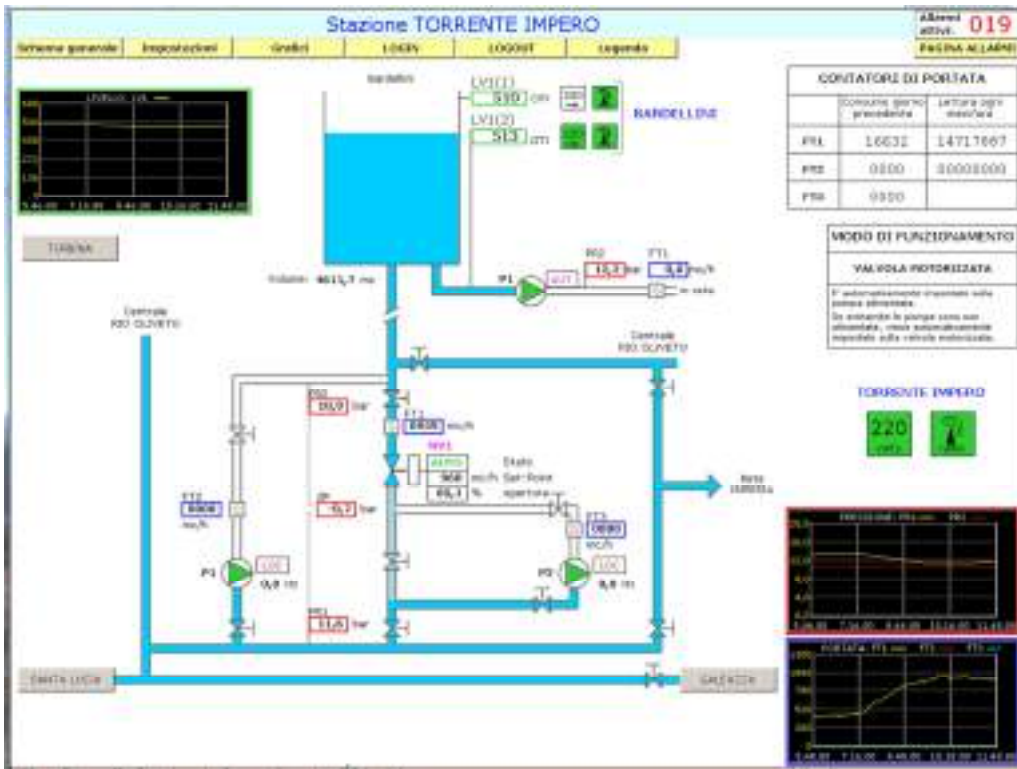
Stazione TORRENTE IMPERO

Allarmi attivi 019

PAGINA ALLARMI

Schema generale | Impostazioni | Grafici | LOGIN | LOGOUT | Legenda

LIVELLO LV1

TURBINA

Bardellini

LV1(1) 510 cm

LV1(2) 513 cm

BARDELLINI

Volume: 4613,7 mc

P1

AUT

PR2 13,7 bar

FT1 0,0 mc/h

CONTATORI DI PORTATA

| | Consumo giorno precedente | Lettura ogni mezz'ora |
|---|---|---|
| FT1 | 16632 | 14717667 |
| FT2 | 0000 | 00000000 |
| FT4 | 0000 | |

MODO DI FUNZIONAMENTO

VALVOLA MOTORIZZATA

E' automaticamente impostato sulla pompa alimentata.

Se entrambe le pompe sono non alimentate, viene automaticamente impostato sulla valvola motorizzata.

Centrale RIO OLIVETO

Centrale RIO OLIVETO

PR3 19,9 bar

FT 0000 mc/h

MV1

AUTO

Stato

Set-Point

apertura

300 mc/h

65,1 %

FT2 0000 mc/h

P3

0,0 Hz

PT 5,7 bar

FT3 0000 mc/h

P2

0,0 Hz

Rete IMPERO

PR1 11,6 bar

TORRENTE IMPERO

220 volt

PRESSIONE

PORTATA

SANTA LUCIA

GAZZOLA